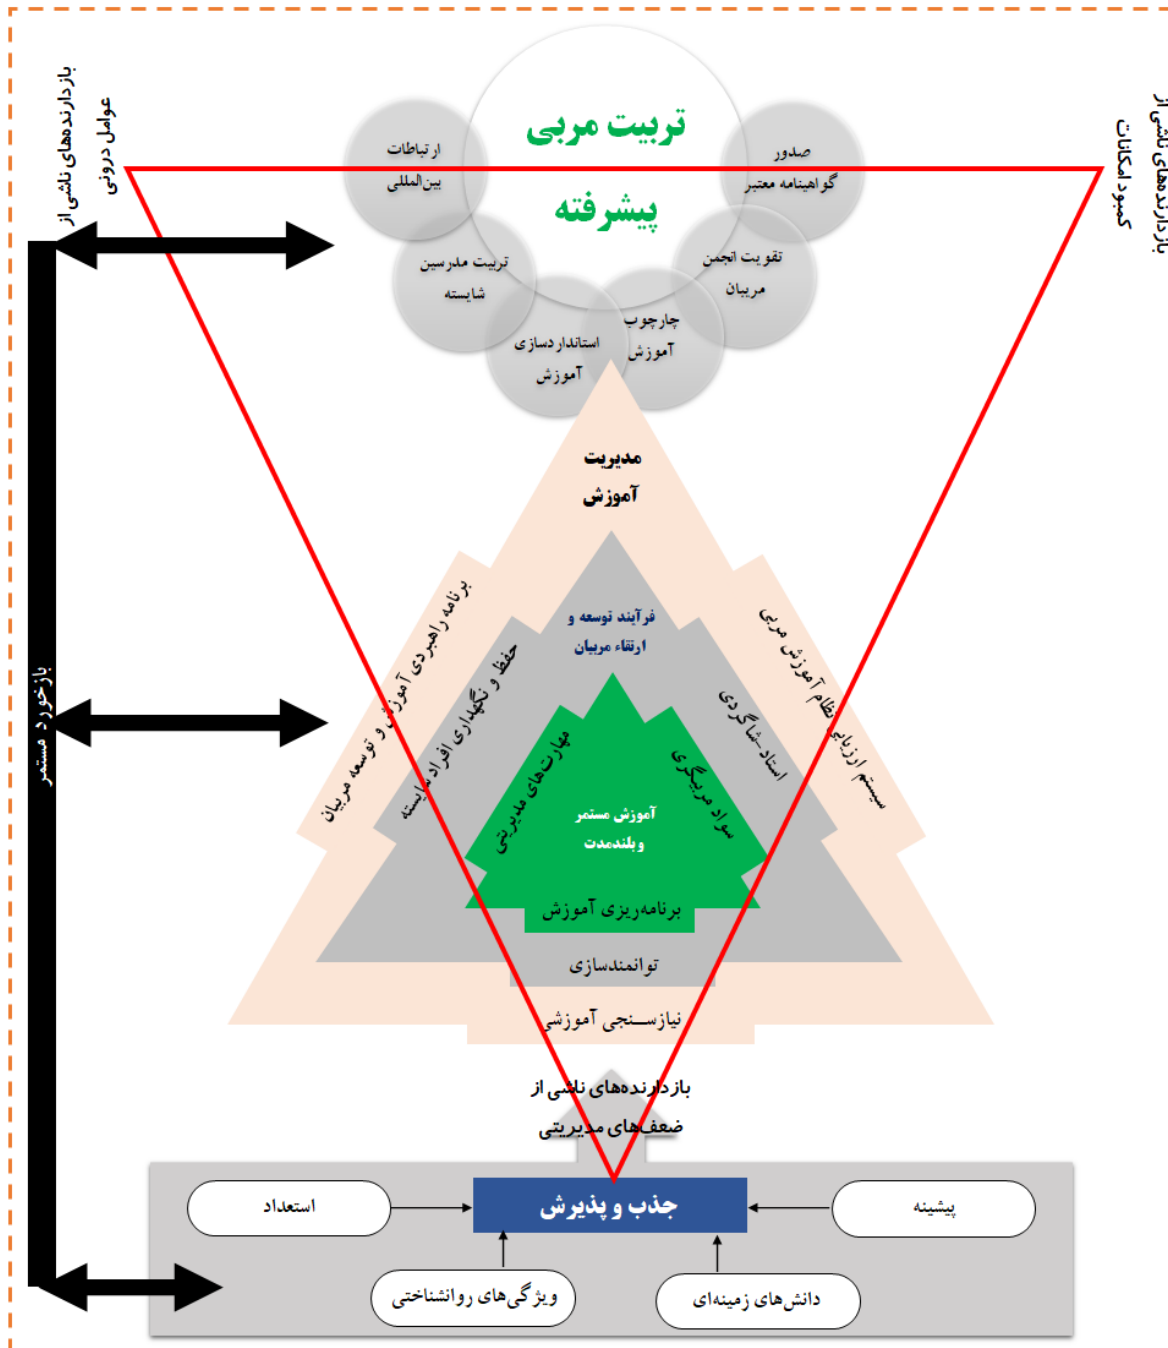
بازدارنده‌های ناشی از عوامل درونی

بازدارنده‌های ناشی از کمبود امکانات

تربیت مربی پیشرفته

ارتباطات بین‌المللی

صدور گواهینامه معتبر

تربیت مدرسین شایسته

تقویت انجمن مربیان

استانداردسازی آموزش

چارچوب آموزش

مدیریت آموزش

برنامه راهبردی آموزش و توسعه مربیان

سیستم ارزیابی نظام آموزش مربی

فرآیند توسعه و ارتقاء مربیان

حفظ و نگهداری افراد شایسته

استاد-شاگردی

مهارت‌های مدیریتی

سواد مربیگری

آموزش مستمر و بلندمدت

برنامه‌ریزی آموزش

توانمندسازی

نیازسنجی آموزشی

بازخورد مستمر

بازدارنده‌های ناشی از ضعف‌های مدیریتی

استعداد

جذب و پذیرش

پیشینه

ویژگی‌های روانشناختی

دانش‌های زمینه‌ای